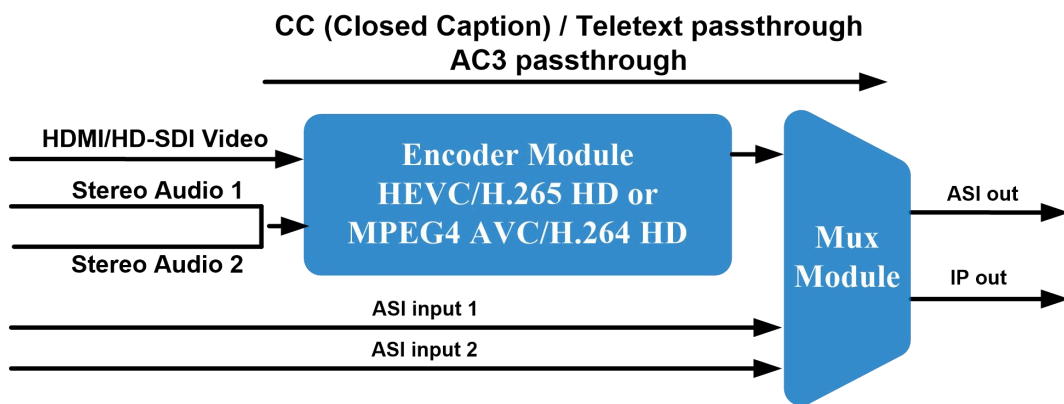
CC (Closed Caption) / Teletext passthrough
AC3 passthrough

HDMI/HD-SDI Video

Stereo Audio 1

Stereo Audio 2

Encoder Module
HEVC/H.265 HD or
MPEG4 AVC/H.264 HD

ASI input 1

ASI input 2

Mux
Module

ASI out

IP out